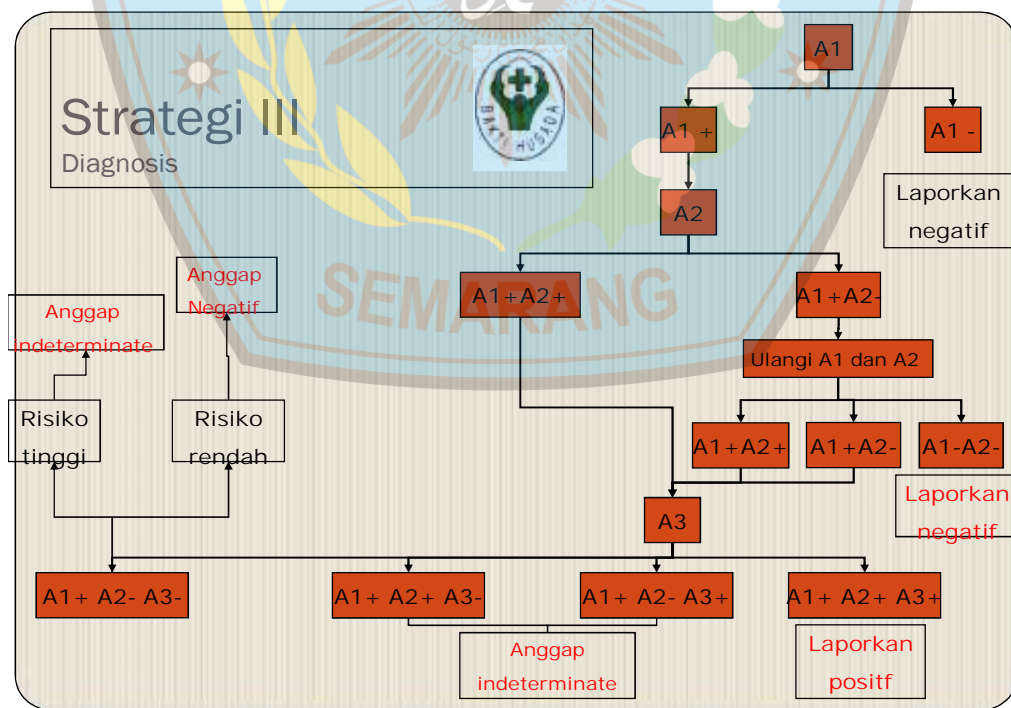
Strategi III
Diagnosis

BAKTI HUSADA

A1

A1 +

A1 -

Laporkan negatif

A2

A1+A2+

A1+A2-

Ulangi A1 dan A2

A1+A2+

A1+A2-

A1-A2-

Laporkan negatif

A3

Anggap Negatif

Anggap indeterminate

Risiko tinggi

Risiko rendah

A1+ A2- A3-

A1+ A2+ A3-

A1+ A2- A3+

A1+ A2+ A3+

Anggap indeterminate

Laporkan positf

SEMARANG